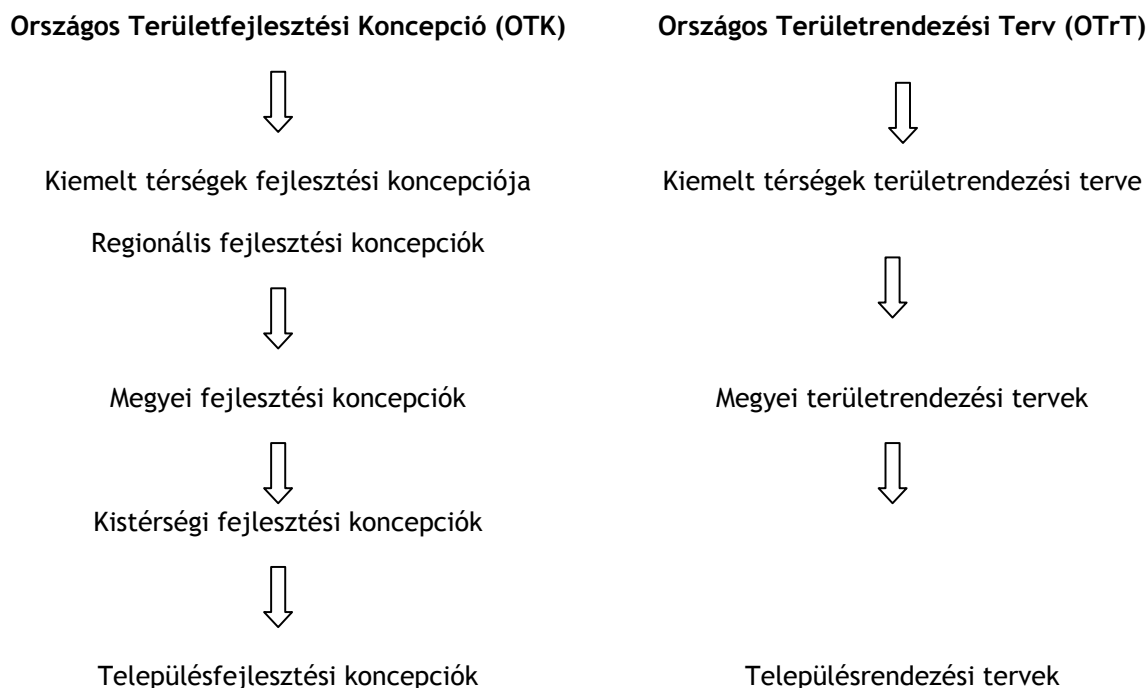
Országos Területfejlesztési Koncepció (OTK)

Kiemelt térségek fejlesztési koncepciója

Regionális fejlesztési koncepciók

Megyei fejlesztési koncepciók

Kistérségi fejlesztési koncepciók

Településfejlesztési koncepciók

Országos Területrendezési Terv (OTrT)

Kiemelt térségek területrendezési terve

Megyei területrendezési tervek

Településrendezési tervek